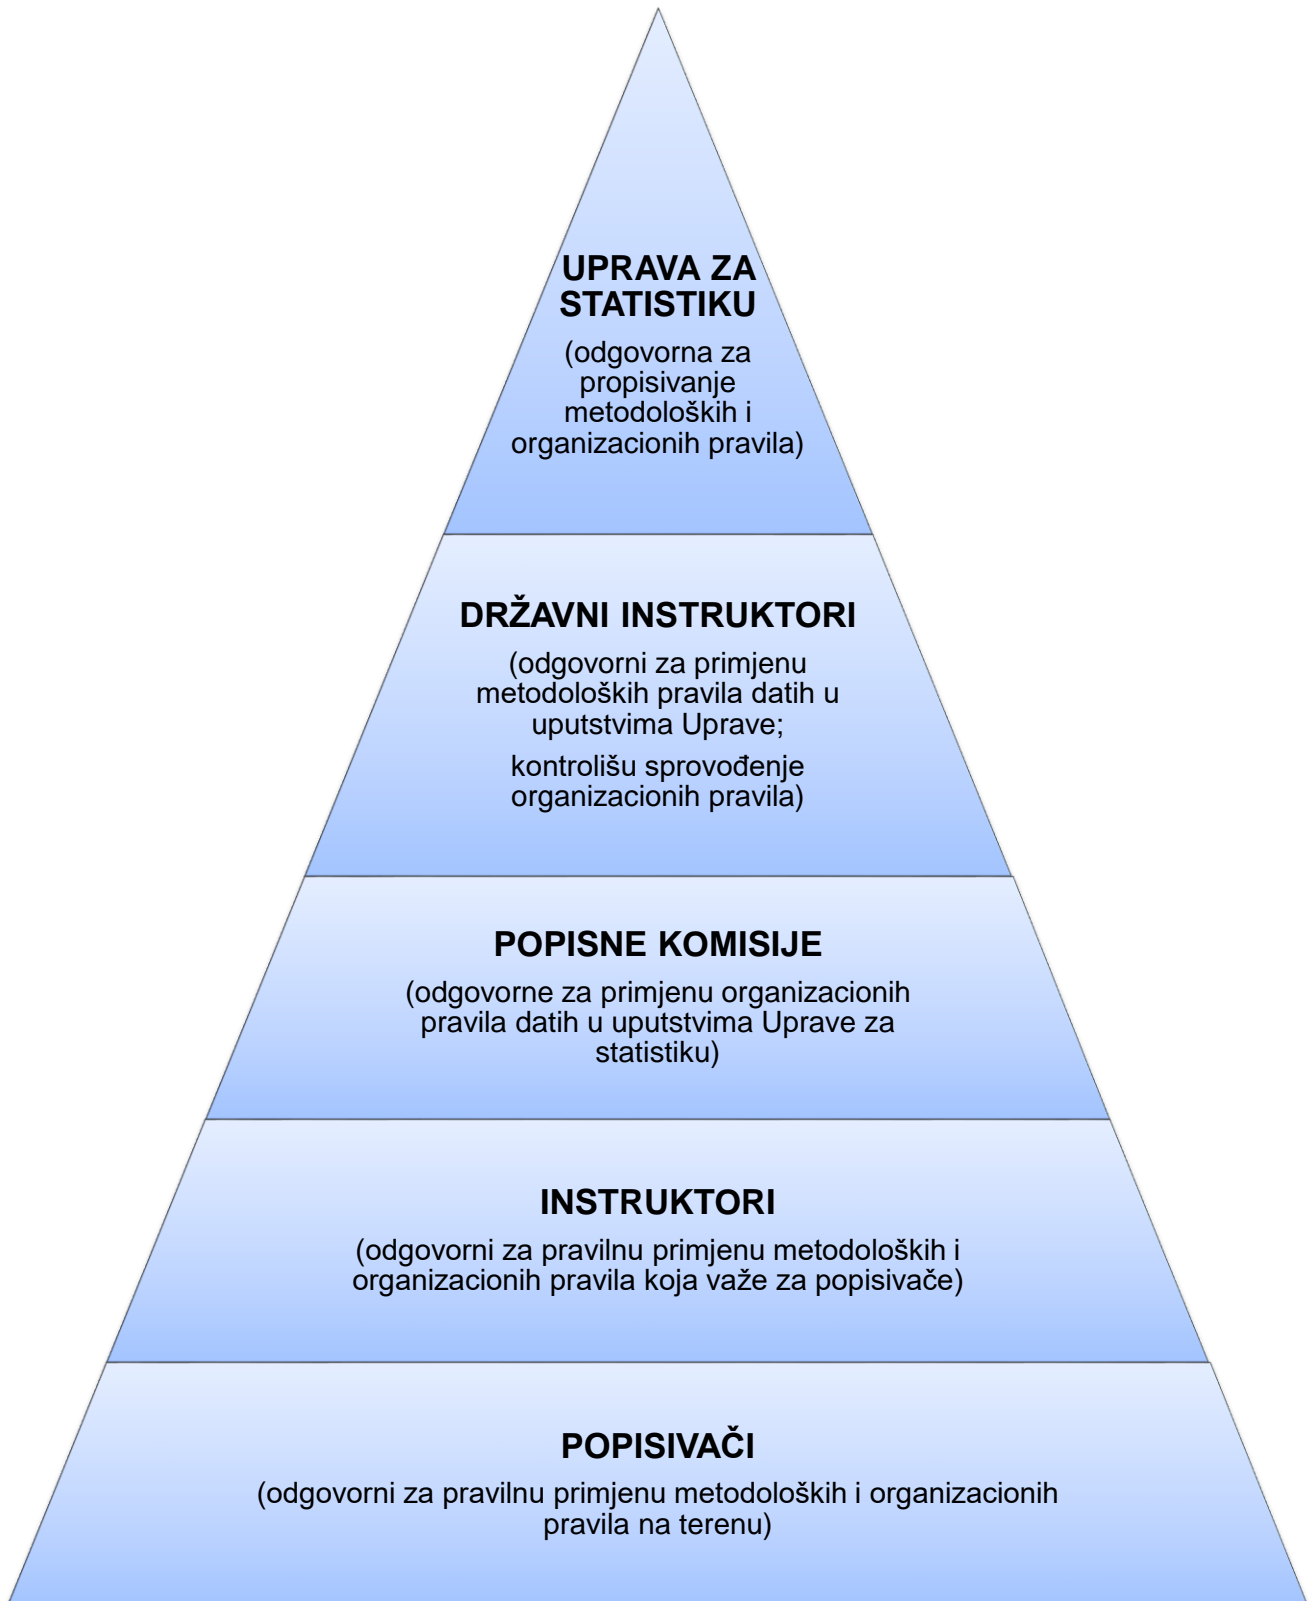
UPRAVA ZA STATISTIKU

(odgovorna za propisivanje metodoloških i organizacionih pravila)

DRŽAVNI INSTRUKTORI

(odgovorni za primjenu metodoloških pravila datih u uputstvima Uprave;

kontrolišu sprovođenje organizacionih pravila)

POPISNE KOMISIJE

(odgovorne za primjenu organizacionih pravila datih u uputstvima Uprave za statistiku)

INSTRUKTORI

(odgovorni za pravilnu primjenu metodoloških i organizacionih pravila koja važe za popisivače)

POPISIVAČI

(odgovorni za pravilnu primjenu metodoloških i organizacionih pravila na terenu)